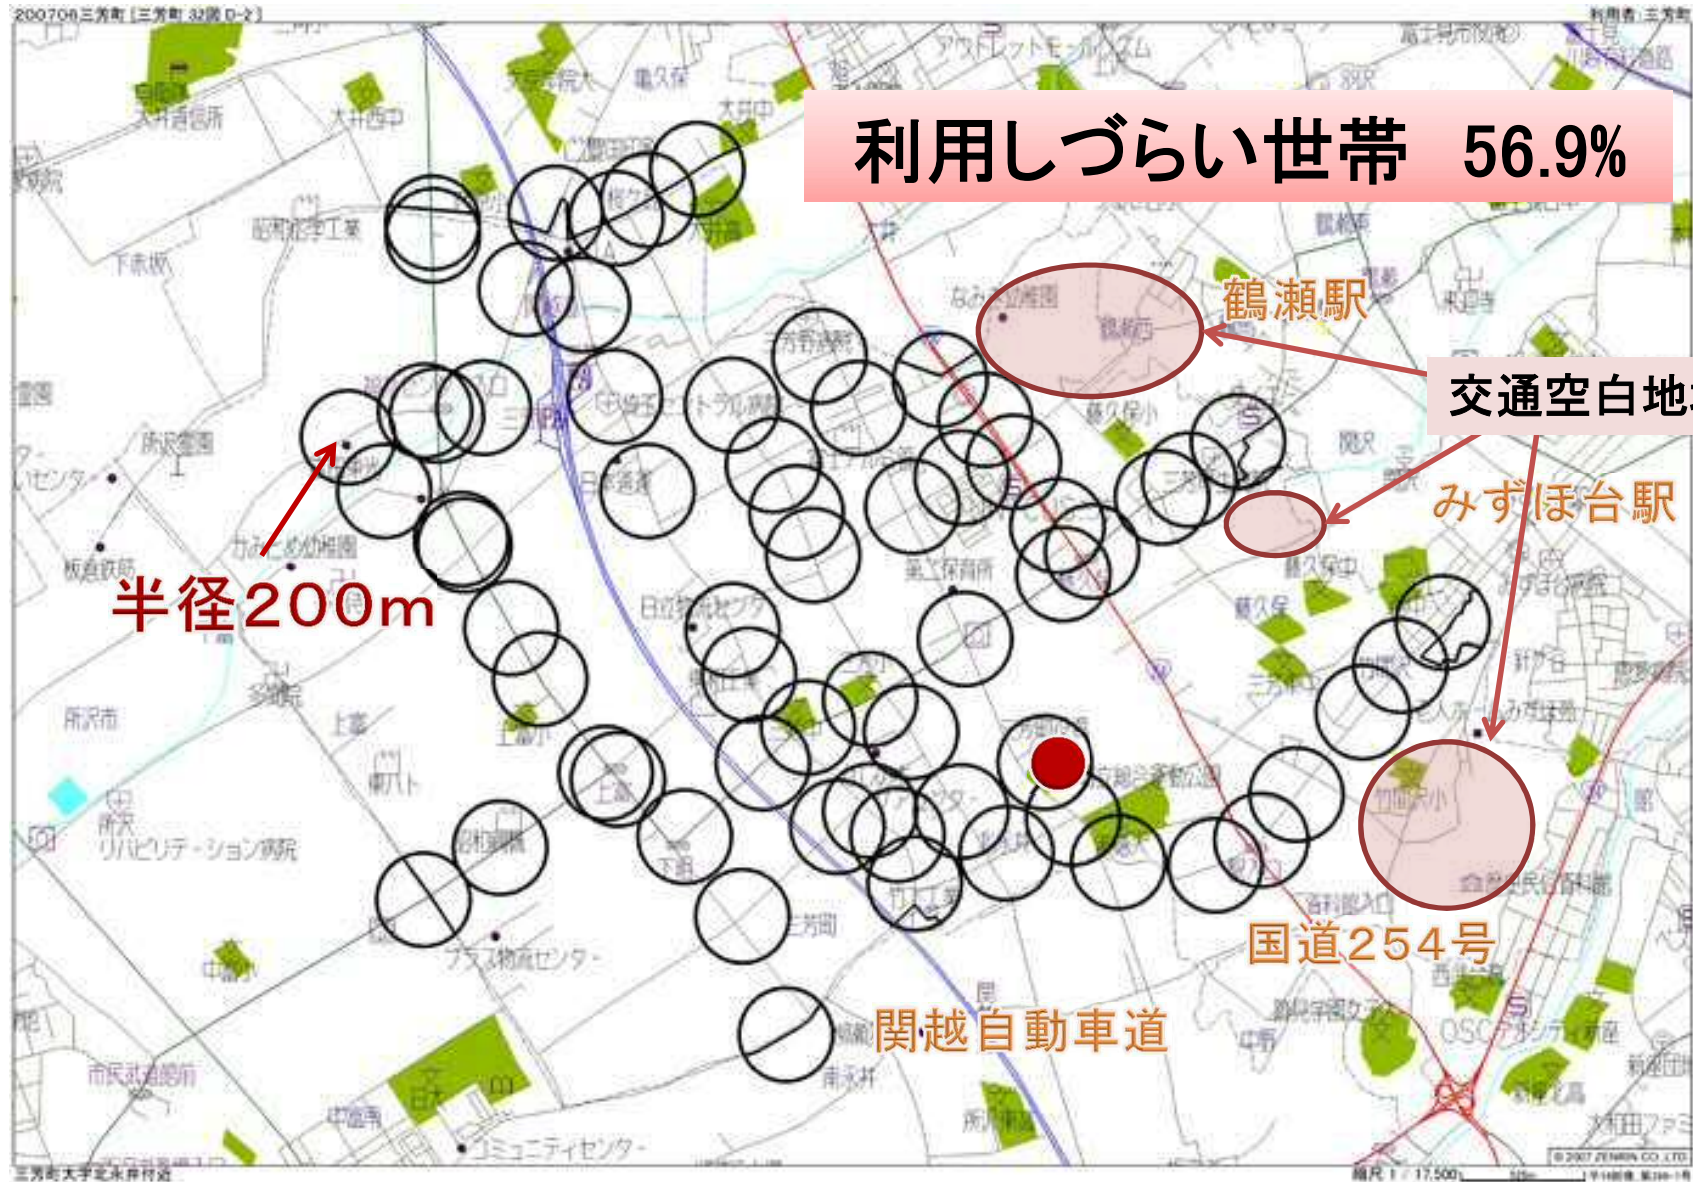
利用しづらい世帯 56.9%

鶴瀬駅

交通空白地

みずほ台駅

半径200m

国道254号

関越自動車道

所沢市

三芳町

藤久保

竹間沢

上富

北永井

亀久保

大井

みずほ台

所沢リハビリテーション病院

三芳町大字北永井付近

縮尺 1 / 17,500

© 2007 ZENRIN CO.,LTD.